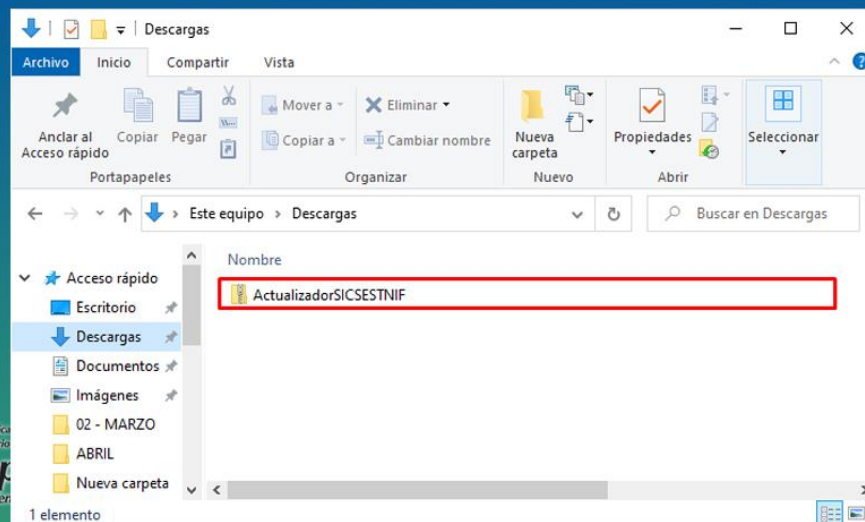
Descargas

Archivo Inicio Compartir Vista

Anclar al Acceso rápido Copiar Pegar
Portapapeles

Mover a Eliminar
Copiar a Cambiar nombre
Organizar

Nueva carpeta
Nuevo

Propiedades
Abrir

Seleccionar

Este equipo > Descargas

Buscar en Descargas

Acceso rápido
Escritorio
Descargas
Documentos
Imágenes
02 - MARZO
ABRIL
Nueva carpeta

Nombre
ActualizadorSICSESTNIF

1 elemento